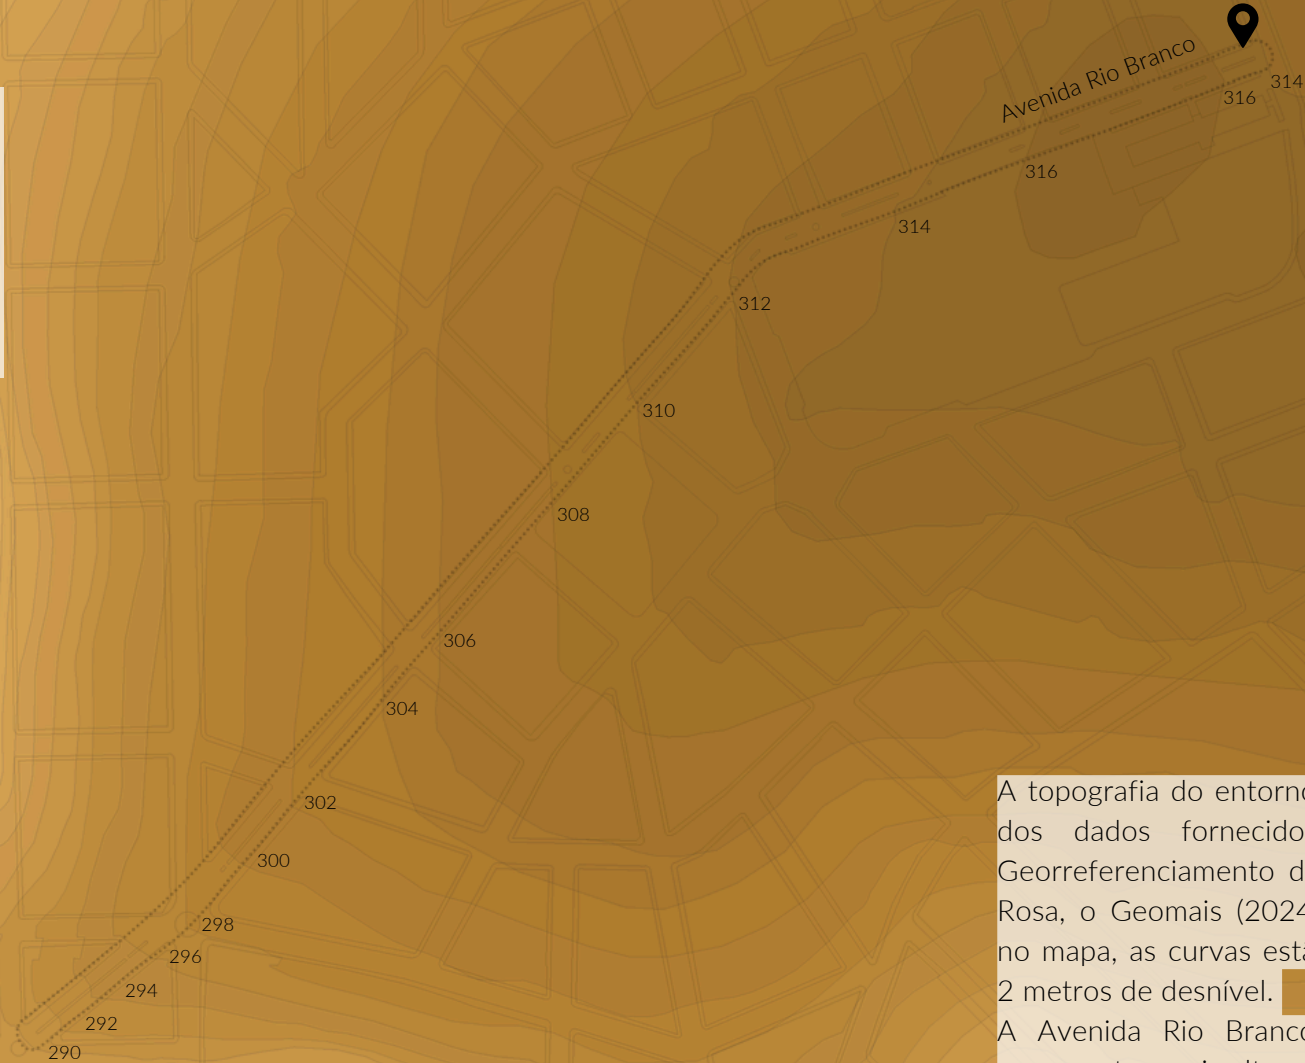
Avenida Rio Branco

314
316
316
314
312
310
308
306
304
302
300
298
296
294
292
290

A topografia do entorno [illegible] dos dados fornecido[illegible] Georreferenciamento d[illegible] Rosa, o Geomais (2024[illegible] no mapa, as curvas est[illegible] 2 metros de desnível.
A Avenida Rio Branc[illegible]